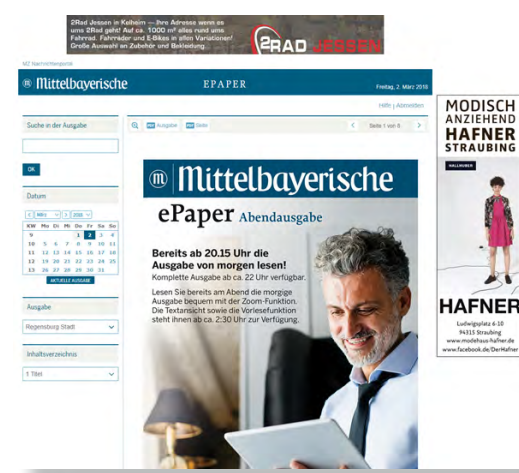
2Rad Jessen in Kelheim — Ihre Adresse wenn es ums 2Rad geht! Auf ca. 1000 m² alles rund ums Fahrrad. Fahrräder und E-Bikes in allen Variationen! Große Auswahl an Zubehör und Bekleidung

2RAD JESSEN

MZ Nachrichtenportal

Mittelbayerische

EPAPER

Freitag, 2. März 2018

Hilfe | Abmelden

Suche in der Ausgabe

OK

Datum

< März > 2018 >

| KW | Mo | Di | Mi | Do | Fr | Sa | So |
|---|---|---|---|---|---|---|---|
| 9 | | | | 1 | 2 | 3 | 4 |
| 10 | 5 | 6 | 7 | 8 | 9 | 10 | 11 |
| 11 | 12 | 13 | 14 | 15 | 16 | 17 | 18 |
| 12 | 19 | 20 | 21 | 22 | 23 | 24 | 25 |
| 13 | 26 | 27 | 28 | 29 | 30 | 31 | |

AKTUELLE AUSGABE

Ausgabe

Regensburg Stadt

Inhaltsverzeichnis

1 Titel

Ausgabe Seite

Seite 1 von 6

Mittelbayerische

ePaper Abendausgabe

Bereits ab 20.15 Uhr die Ausgabe von morgen lesen!
Komplette Ausgabe ab ca. 22 Uhr verfügbar.

Lesen Sie bereits am Abend die morgige Ausgabe bequem mit der Zoom-Funktion. Die Textansicht sowie die Vorlesefunktion steht ihnen ab ca. 2:30 Uhr zur Verfügung.

MODISCH ANZIEHEND HAFNER STRAUBING

HAFNER

Ludwigsplatz 6-10
94315 Straubing
www.modehaus-hafner.de
www.facebook.de/DerHafner